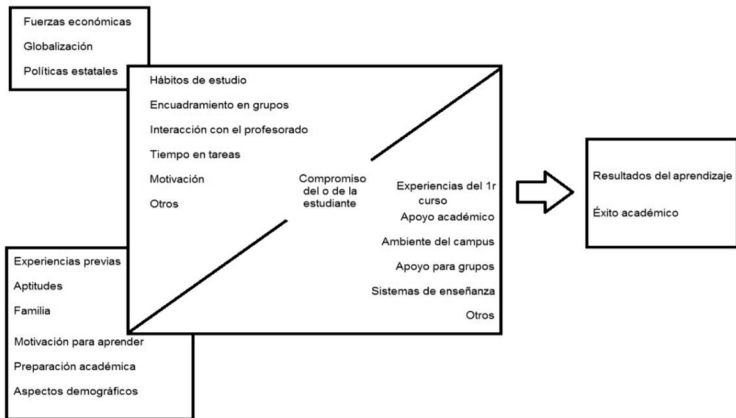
Fuerzas económicas
Globalización
Políticas estatales

Hábitos de estudio
Encuadramiento en grupos
Interacción con el profesorado
Tiempo en tareas
Motivación
Otros

Compromiso del o de la estudiante

Experiencias del 1r curso
Apoyo académico
Ambiente del campus
Apoyo para grupos
Sistemas de enseñanza
Otros

Resultados del aprendizaje
Éxito académico

Experiencias previas
Aptitudes
Familia
Motivación para aprender
Preparación académica
Aspectos demográficos